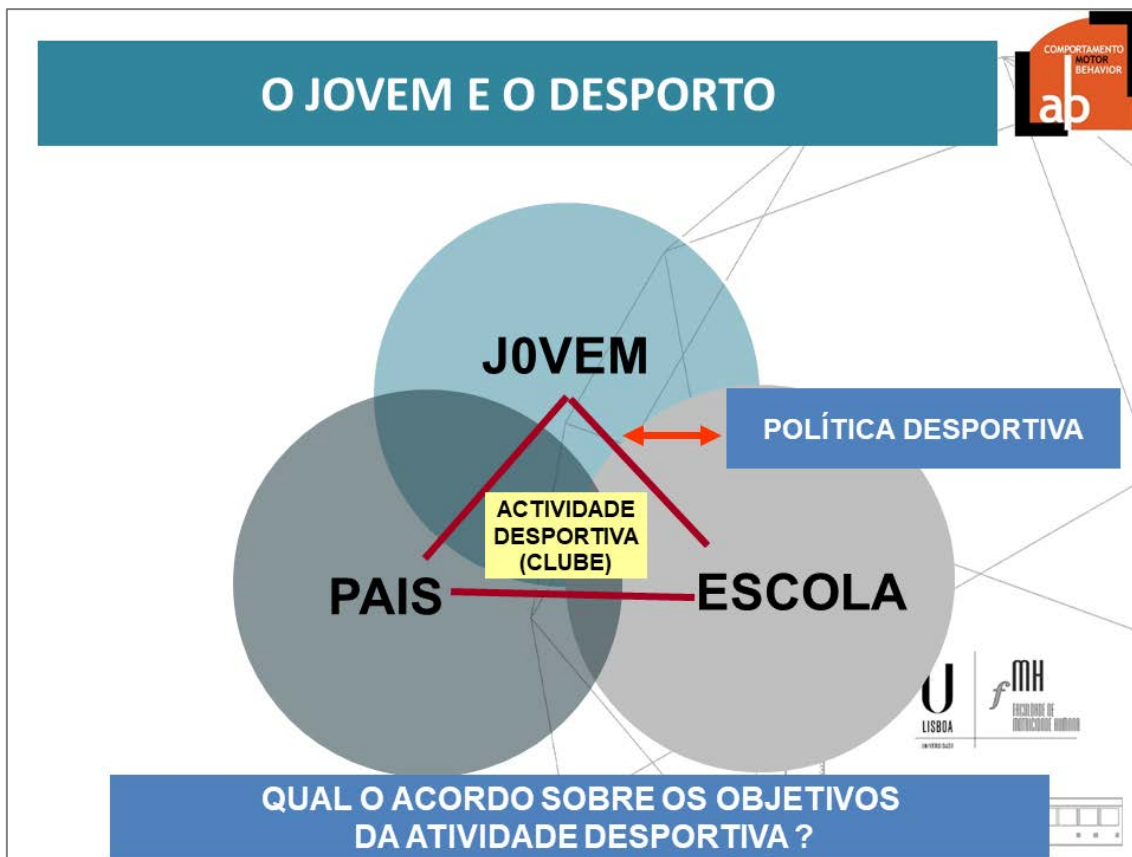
O JOVEM E O DESPORTO

COMPORTAMENTO MOTOR BEHAVIOR
Lab

J0VEM

POLÍTICA DESPORTIVA

ACTIVIDADE DESPORTIVA (CLUBE)

PAIS

ESCOLA

U LISBOA UNIVERSIDADE

fMH FACULDADE DE MOTRICIDADE HUMANA

QUAL O ACORDO SOBRE OS OBJETIVOS DA ATIVIDADE DESPORTIVA ?